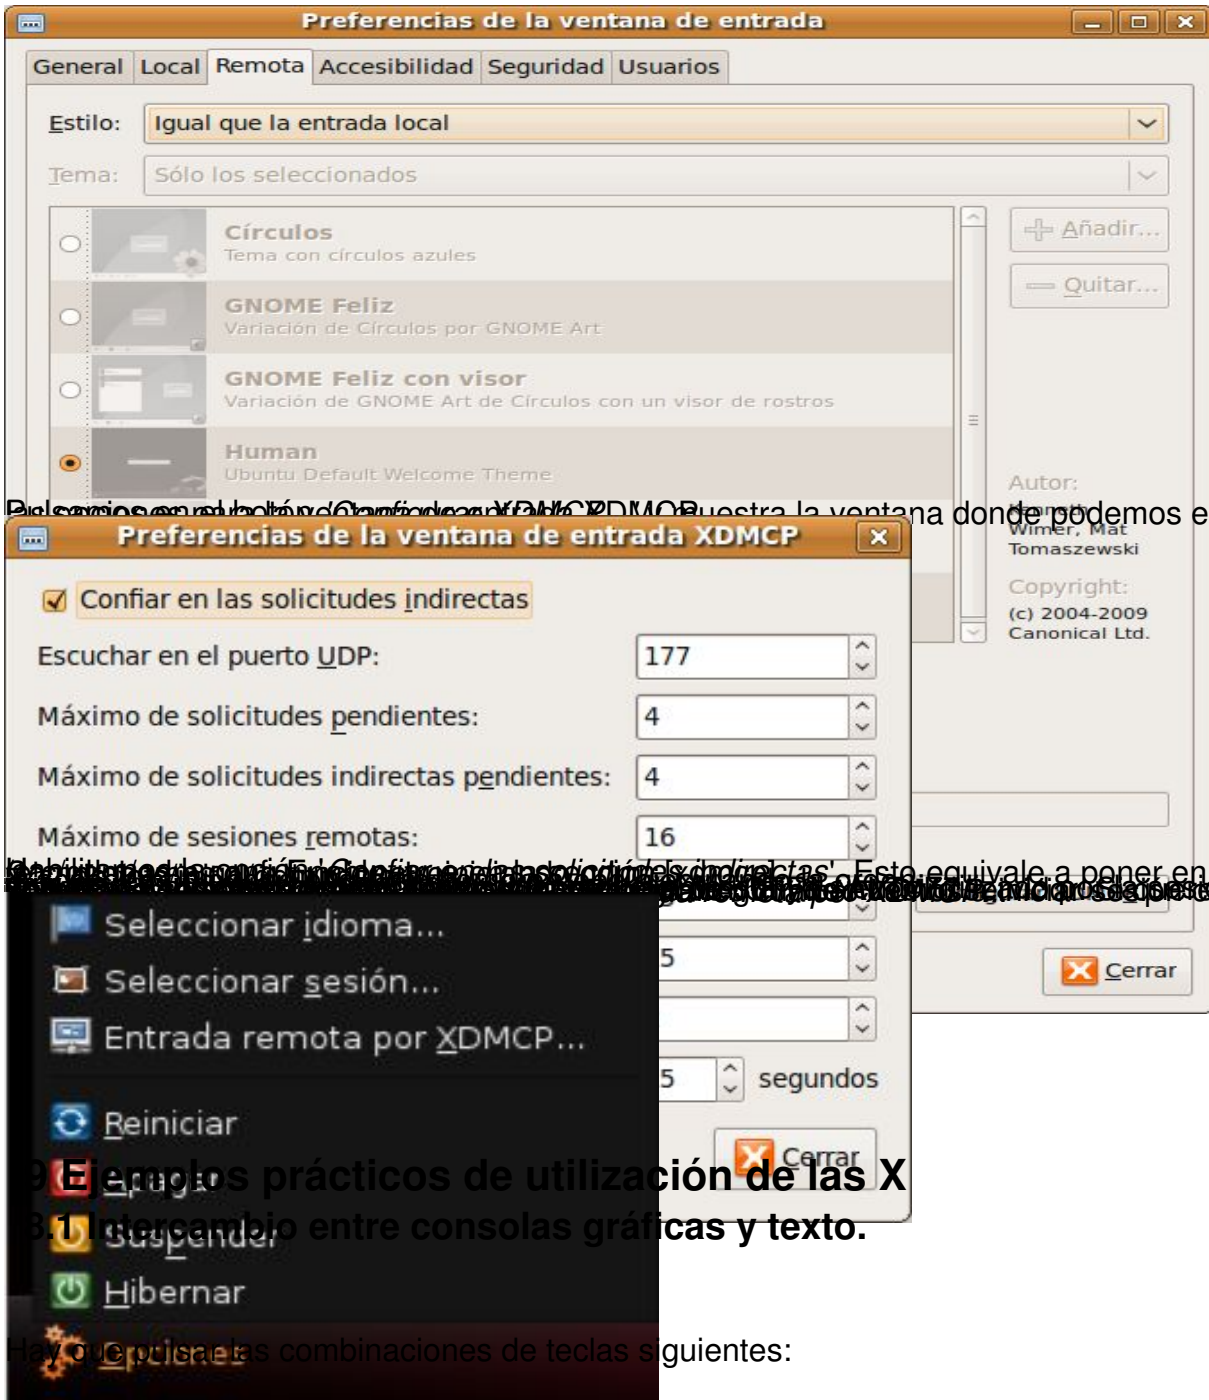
Preferencias de la ventana de entrada

General Local Remota Accesibilidad Seguridad Usuarios

Estilo: Igual que la entrada local

Tema: Sólo los seleccionados

Círculos
Tema con círculos azules

GNOME Feliz
Variación de Círculos por GNOME Art

GNOME Feliz con visor
Variación de GNOME Art de Círculos con un visor de rostros

Human
Ubuntu Default Welcome Theme

Añadir...

Quitar...

Autor:
Wimer, Mat Tomaszewski

Copyright:
(c) 2004-2009 Canonical Ltd.

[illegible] XDMCP muestra la ventana donde podemos e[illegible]

Preferencias de la ventana de entrada XDMCP

Confiar en las solicitudes indirectas

Escuchar en el puerto UDP: 177

Máximo de solicitudes pendientes: 4

Máximo de solicitudes indirectas pendientes: 4

Máximo de sesiones remotas: 16

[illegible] 'Confiar en las solicitudes indirectas'. Esto equivale a poner en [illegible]

5

5 segundos

Cerrar

Cerrar

Seleccionar idioma...

Seleccionar sesión...

Entrada remota por XDMCP...

Reiniciar

Apagar

Suspender

Hibernar

Opciones

9 Ejemplos prácticos de utilización de las X

9.1 Intercambio entre consolas gráficas y texto.

Hay que pulsar las combinaciones de teclas siguientes: